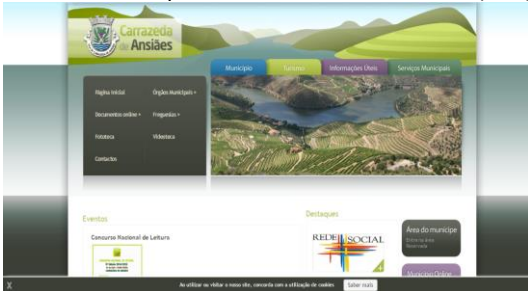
Carrazeda de Ansiães

Município
Turismo
Informações Úteis
Serviços Municipais

Página Inicial
Órgãos Municipais »
Documentos online »
Freguesias »
Fototeca
Videoteca
Contactos

Eventos
Concurso Nacional de Leitura

Destaques
REDE SOCIAL

Área do munícipe
Entre na Área Reservada

Munícipe Online

X
Ao utilizar ou visitar o nosso site, concorda com a utilização de cookies
Saber mais